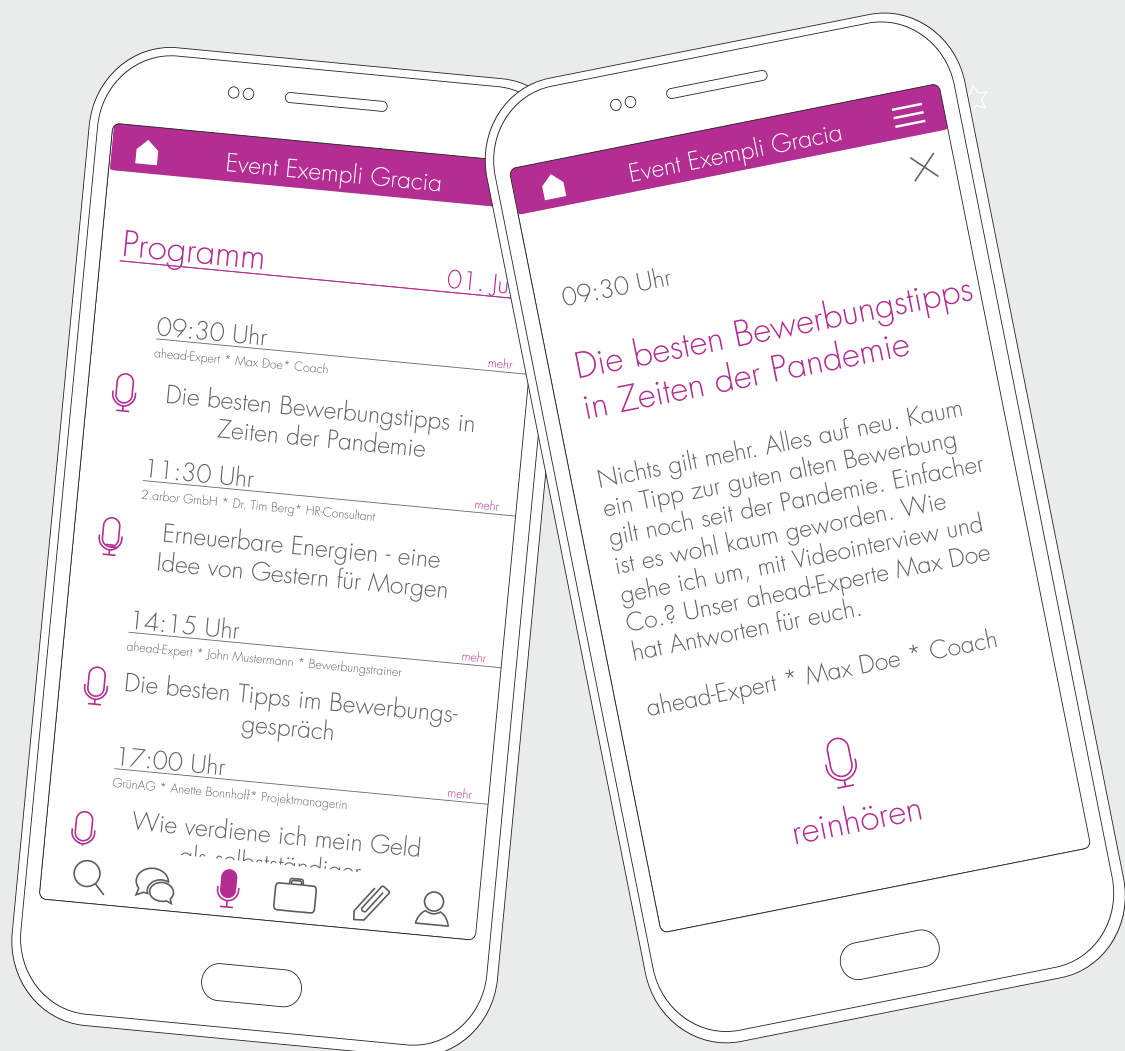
Event Exempli Gracia

Programm

01. Ju

09:30 Uhr

ahead-Expert * Max Doe* Coach

mehr

Die besten Bewerbungstipps in Zeiten der Pandemie

11:30 Uhr

2.arbor GmbH * Dr. Tim Berg* HR-Consultant

mehr

Erneuerbare Energien - eine Idee von Gestern für Morgen

14:15 Uhr

ahead-Expert * John Mustermann * Bewerbungstrainer

mehr

Die besten Tipps im Bewerbungsgespräch

17:00 Uhr

GrünAG * Anette Bonnhoff* Projektmanagerin

mehr

Wie verdiene ich mein Geld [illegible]

Event Exempli Gracia

09:30 Uhr

Die besten Bewerbungstipps in Zeiten der Pandemie

Nichts gilt mehr. Alles auf neu. Kaum ein Tipp zur guten alten Bewerbung gilt noch seit der Pandemie. Einfacher ist es wohl kaum geworden. Wie gehe ich um, mit Videointerview und Co.? Unser ahead-Experte Max Doe hat Antworten für euch.

ahead-Expert * Max Doe * Coach

reinhören